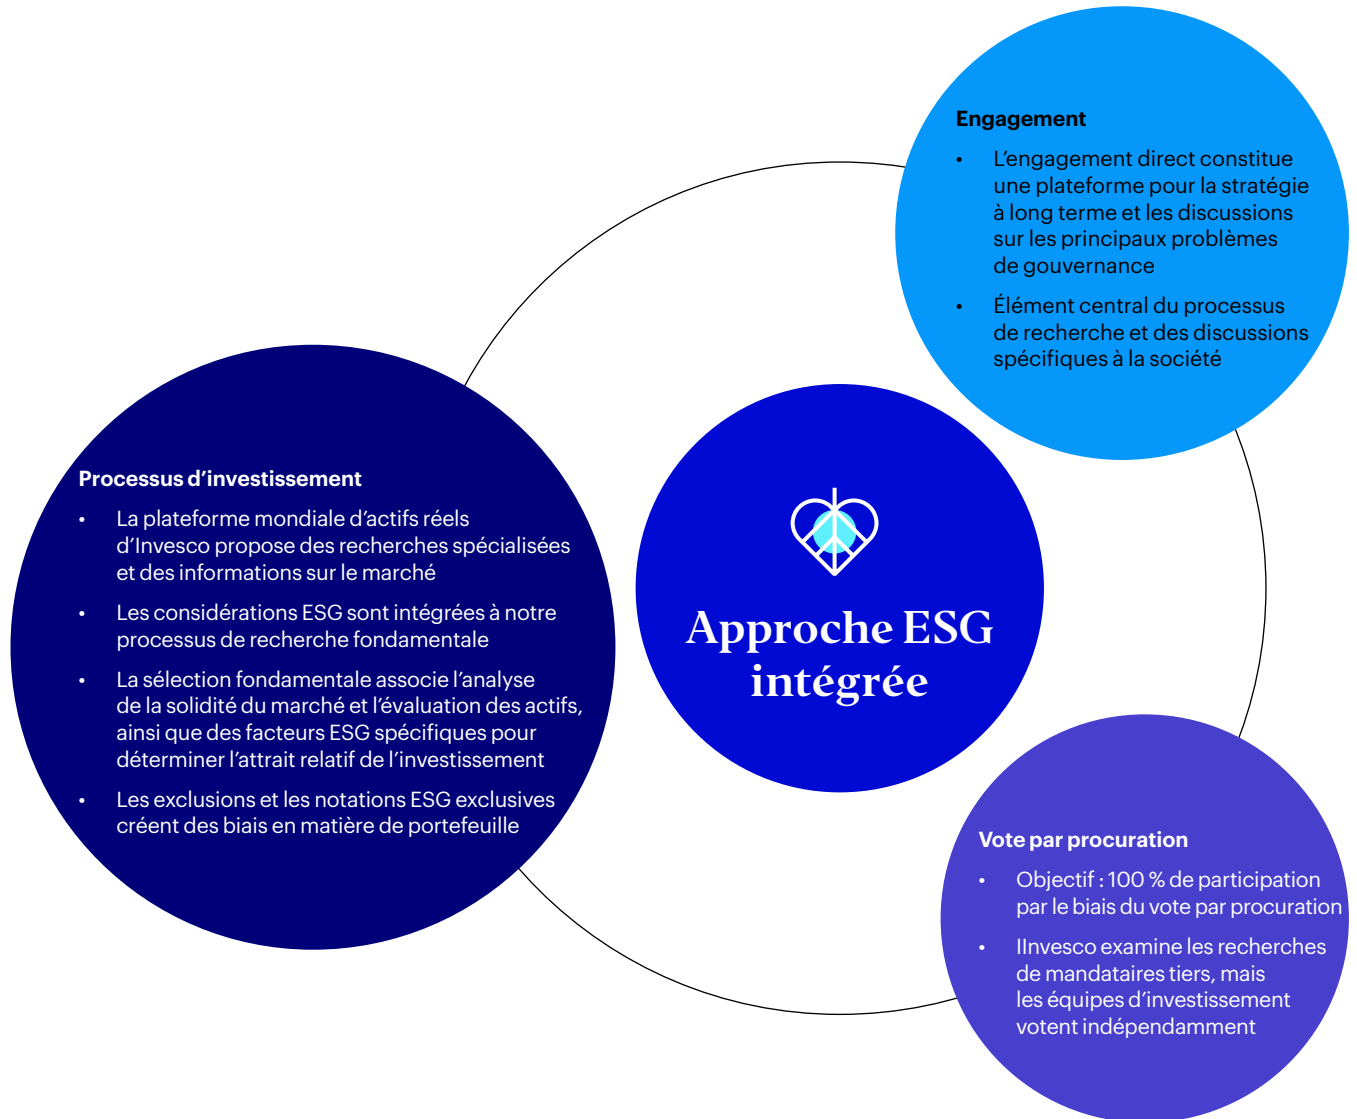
Engagement

- L’engagement direct constitue une plateforme pour la stratégie à long terme et les discussions sur les principaux problèmes de gouvernance
- Élément central du processus de recherche et des discussions spécifiques à la société

Processus d’investissement

- La plateforme mondiale d’actifs réels d’Invesco propose des recherches spécialisées et des informations sur le marché
- Les considérations ESG sont intégrées à notre processus de recherche fondamentale
- La sélection fondamentale associe l’analyse de la solidité du marché et l’évaluation des actifs, ainsi que des facteurs ESG spécifiques pour déterminer l’attrait relatif de l’investissement
- Les exclusions et les notations ESG exclusives créent des biais en matière de portefeuille

Approche ESG intégrée

Vote par procuration

- Objectif : 100 % de participation par le biais du vote par procuration
- IInvesco examine les recherches de mandataires tiers, mais les équipes d’investissement votent indépendamment